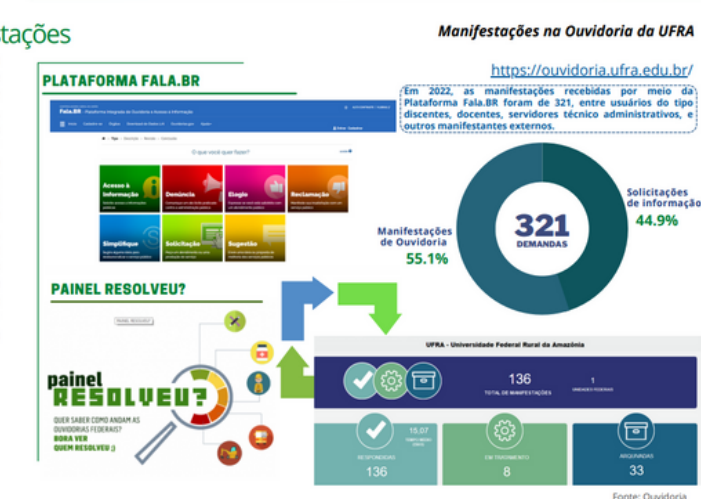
tações

Manifestações na Ouvidoria da UFRA

PLATAFORMA FALA.BR

https://ouvidoria.ufra.edu.br/

Em 2022, as manifestações recebidas por meio da Plataforma Fala.BR foram de 321, entre usuários do tipo discentes, docentes, servidores técnico administrativos, e outros manifestantes externos.

Fala.BR Plataforma Integrada de Ouvidoria e Acesso à Informação

O que você quer fazer?

Acesso à Informação

Denúncia

Elogio

Reclamação

Simplifique

Solicitação

Sugestão

321
DEMANDAS

Solicitações de informação
44.9%

Manifestações de Ouvidoria
55.1%

PAINEL RESOLVEU?

PAINEL RESOLVEU

painel RESOLVEU?

QUER SABER COMO ANDAM AS OUVIDORIAS FEDERAIS?
BORA VER QUEM RESOLVEU ;)

UFRA - Universidade Federal Rural da Amazônia

136
TOTAL DE MANIFESTAÇÕES

1
UNIDADES FEDERAIS

15.07

RESPONDIDAS
136

EM TRATAMENTO
8

ARQUIVADAS
33

Fonte: Ouvidoria